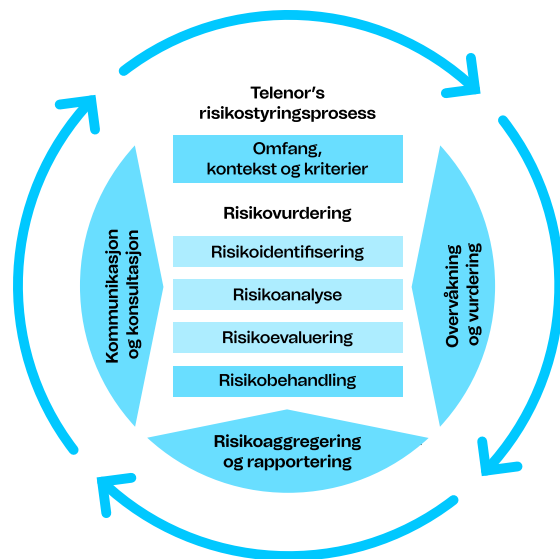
Telenor's risikostyringsprosess

Omfang, kontekst og kriterier

Risikovurdering

Risikoidentifisering

Risikoanalyse

Risikoevaluering

Risikobehandling

Kommunikasjon og konsultasjon

Overvåkning og vurdering

Risikoaggregering og rapportering